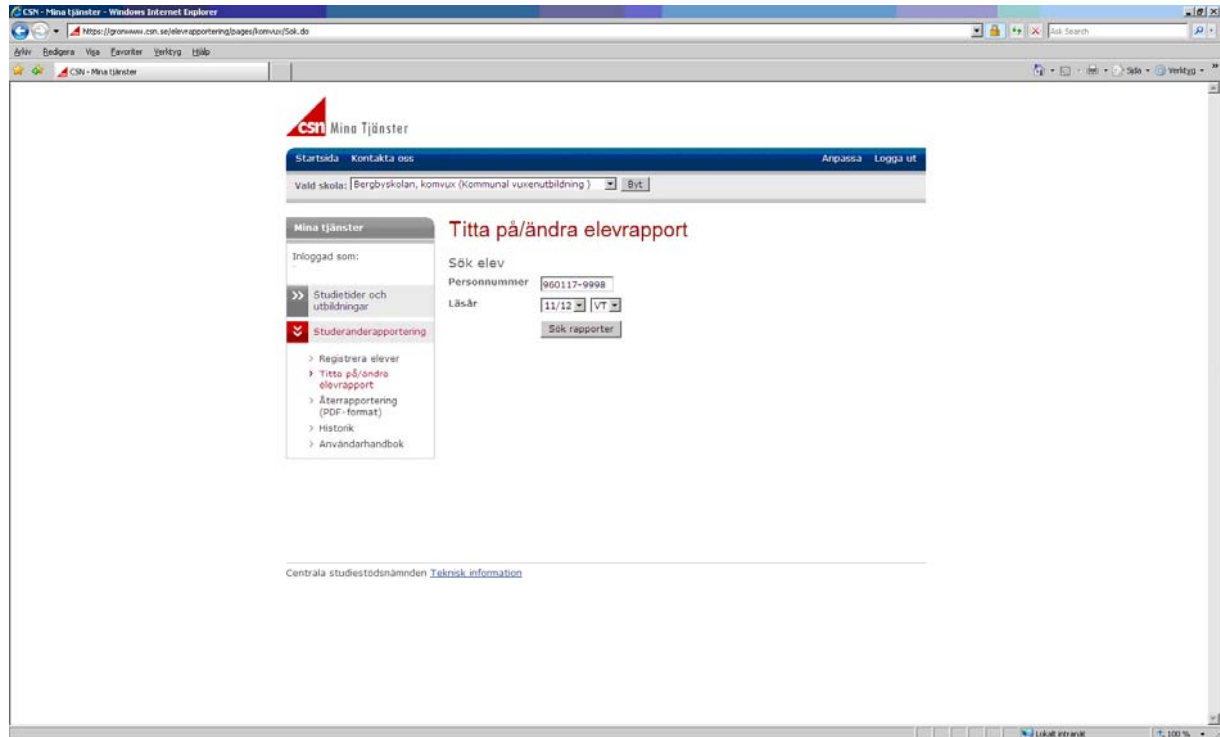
CSN - Mina tjänster - Windows Internet Explorer

https://gronwww.csn.se/elevrapportering/pages/komvux/Sok.do

Ask Search

Arkiv Redigera Visa Favoriter Verktyg Hjälp

CSN - Mina tjänster

Sida Verktyg

csn Mina Tjänster

Startsida Kontakta oss

Anpassa Logga ut

Vald skola: Bergbyskolan, komvux (Kommunal vuxenutbildning) Byt

Mina tjänster

Inloggad som:

Studietider och utbildningar

Studeranderapportering

Registrera elever
Titta på/ändra elevrapport
Återrapportering (PDF-format)
Historik
Användarhandbok

Titta på/ändra elevrapport

Sök elev

Personnummer 960117-9998

Läsår 11/12 VT

Sök rapporter

Centrala studiestödsnämnden Teknisk information

Lokalt intranät

100 %